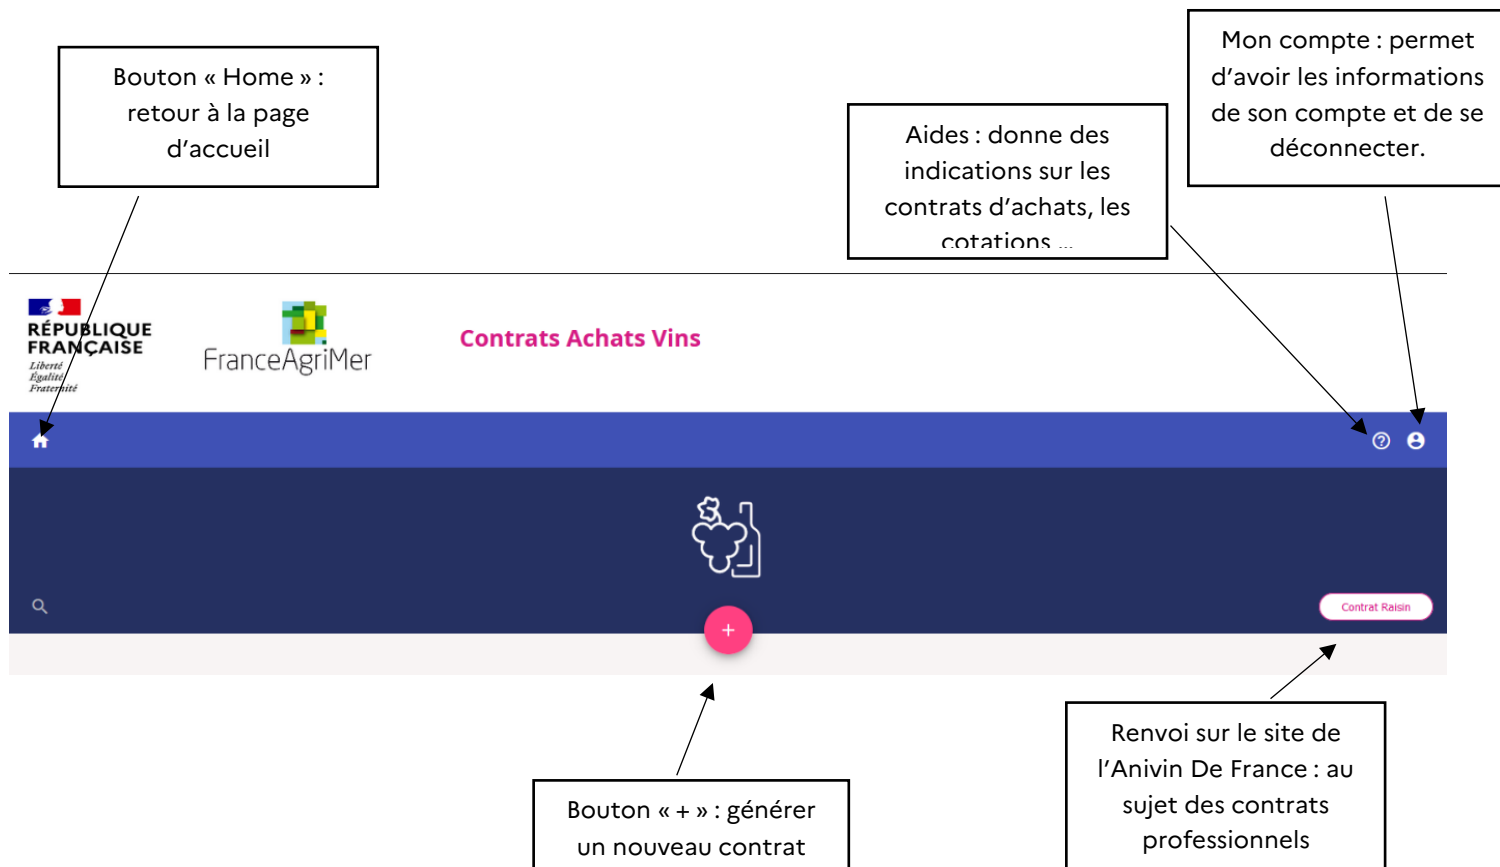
Bouton « Home » : retour à la page d'accueil

Aides : donne des indications sur les contrats d'achats, les cotations …

Mon compte : permet d'avoir les informations de son compte et de se déconnecter.

RÉPUBLIQUE FRANÇAISE
Liberté
Égalité
Fraternité

FranceAgriMer

Contrats Achats Vins

Contrat Raisin

+

Bouton « + » : générer un nouveau contrat

Renvoi sur le site de l'Anivin De France : au sujet des contrats professionnels